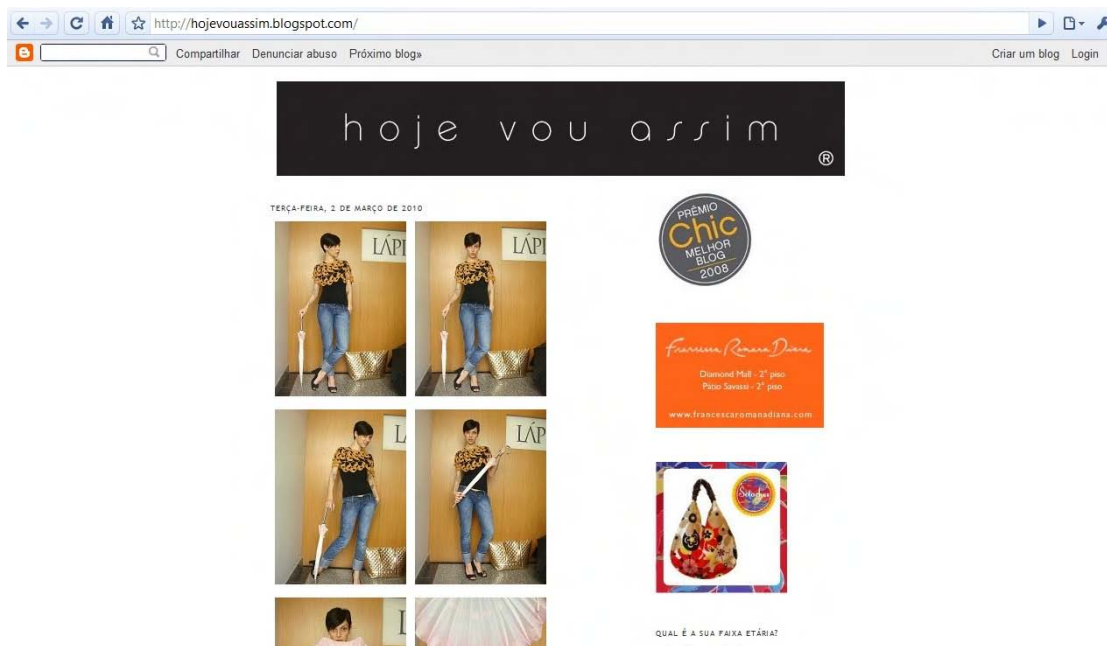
http://hojevouassim.blogspot.com/

Compartilhar Denunciar abuso Próximo blog» Criar um blog Login

hoje vou assim ®

TERÇA-FEIRA, 2 DE MARÇO DE 2010

LÁPI LÁPI L LÁP L

PRÊMIO Chic MELHOR BLOG 2008

Francesca Romana Diana
Diamond Mall - 2° piso
Pátio Savassi - 2° piso
www.francescaromanadiana.com

QUAL É A SUA FAIXA ETÁRIA?